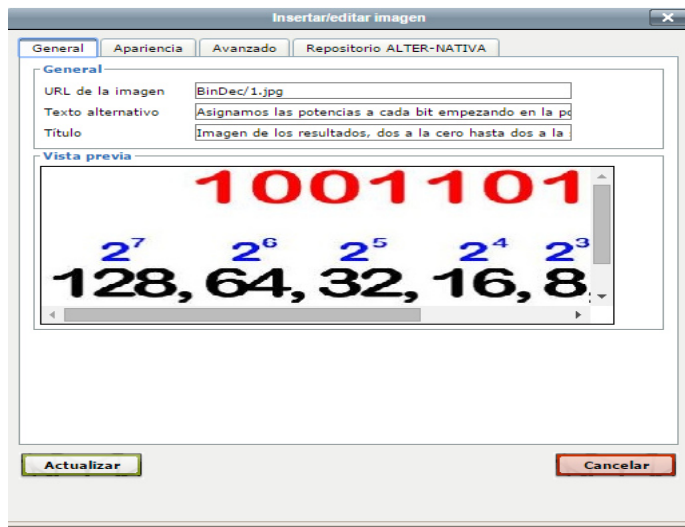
Insertar/editar imagen

General | Apariencia | Avanzado | Repositorio ALTER-NATIVA

General

URL de la imagen: BinDec/1.jpg

Texto alternativo: Asignamos las potencias a cada bit empezando en la p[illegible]

Título: Imagen de los resultados, dos a la cero hasta dos a la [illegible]

Vista previa

1001101

$2^7$ $2^6$ $2^5$ $2^4$ $2^3$

128, 64, 32, 16, 8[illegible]

Actualizar

Cancelar